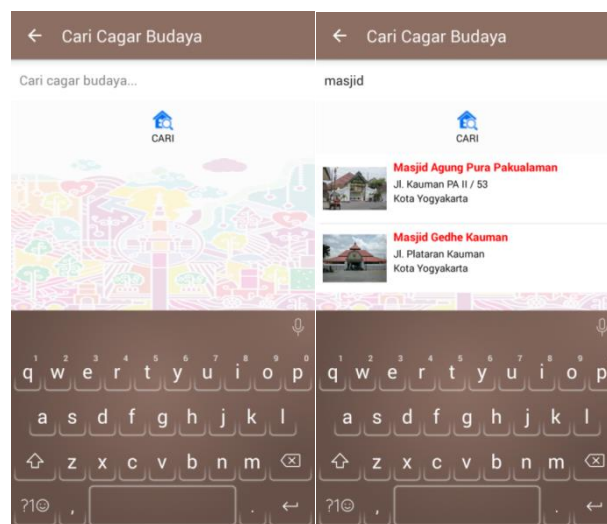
← Cari Cagar Budaya

Cari cagar budaya...

CARI

q w e r t y u i o p
a s d f g h j k l
z x c v b n m
?1☺ , .

← Cari Cagar Budaya

masjid

CARI

Masjid Agung Pura Pakualaman
Jl. Kauman PA II / 53
Kota Yogyakarta

Masjid Gedhe Kauman
Jl. Plataran Kauman
Kota Yogyakarta

q w e r t y u i o p
a s d f g h j k l
z x c v b n m
?1☺ , .